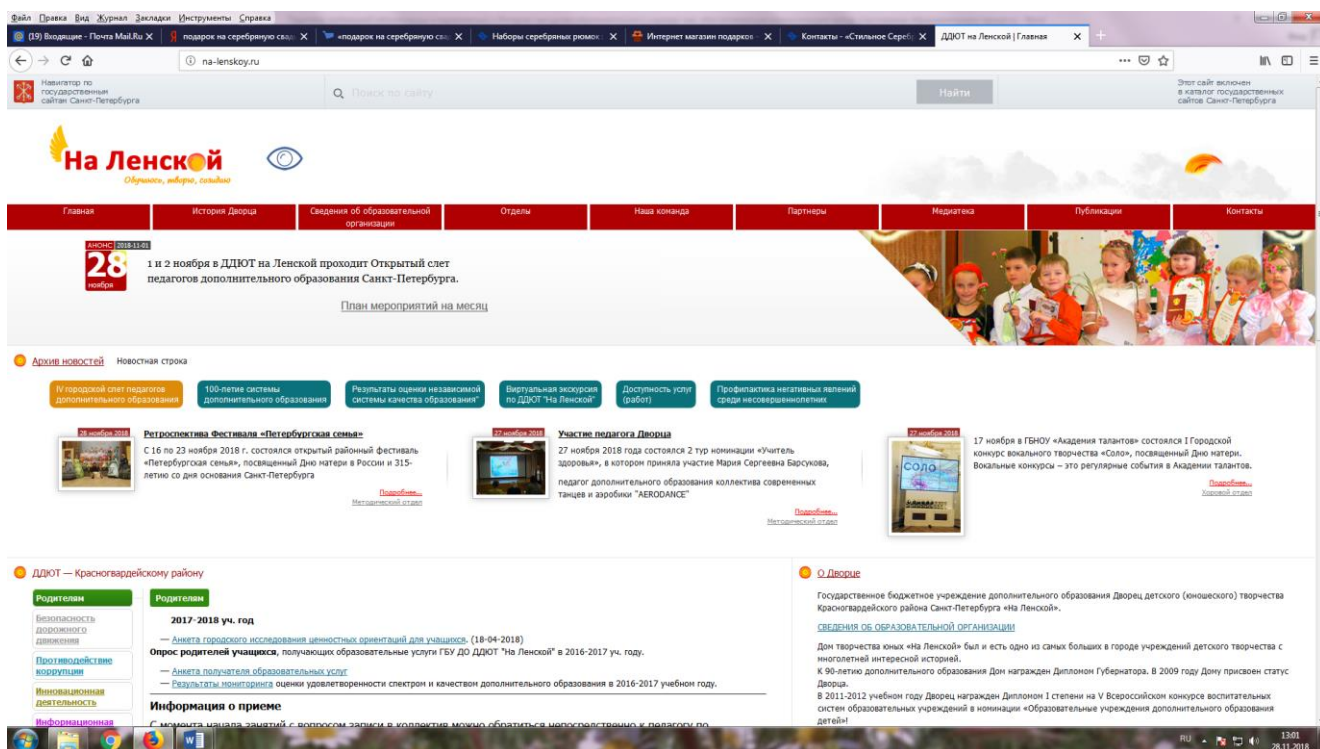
Файл Правка Вид Журнал Закладки Инструменты Справка

(19) Входящие - Почта Mail.Ru ×
подарок на серебряную свад ×
«подарок на серебряную сва ×
Наборы серебряных рюмок ×
Интернет магазин подарков ×
Контакты - «Стильное Сереб ×
ДДЮТ на Ленской | Главная ×

na-lenskoy.ru

Навигатор по государственным сайтам Санкт-Петербурга

Поиск по сайту

Найти

Этот сайт включен в каталог государственных сайтов Санкт-Петербурга

На Ленской
Общаясь, творю, созидаю

Главная | История Дворца | Сведения об образовательной организации | Отделы | Наша команда | Партнеры | Медиатека | Публикации | Контакты

АНОНС 2018-11-01
28 ноября

1 и 2 ноября в ДДЮТ на Ленской проходит Открытый слет педагогов дополнительного образования Санкт-Петербурга.

План мероприятий на месяц

Архив новостей Новостная строка

IV городской слет педагогов дополнительного образования
100-летие системы дополнительного образования
Результаты оценки независимой системы качества образования"
Виртуальная экскурсия по ДДЮТ "На Ленской"
Доступность услуг (работ)
Профилактика негативных явлений среди несовершеннолетних

28 ноября 2018
Ретроспектива Фестиваля «Петербургская семья»
С 16 по 23 ноября 2018 г. состоялся открытый районный фестиваль «Петербургская семья», посвященный Дню матери в России и 315-летию со дня основания Санкт-Петербурга
Подробнее...
Методический отдел

27 ноября 2018
Участие педагога Дворца
27 ноября 2018 года состоялся 2 тур номинации «Учитель здоровья», в котором приняла участие Мария Сергеевна Барсукова,
педагог дополнительного образования коллектива современных танцев и аэробики "AERODANCE"
Подробнее...
Методический отдел

27 ноября 2018
СОЛО
17 ноября в ГБНОУ «Академия талантов» состоялся I Городской конкурс вокального творчества «Соло», посвященный Дню матери. Вокальные конкурсы – это регулярные события в Академии талантов.
Подробнее...
Хоровой отдел

ДДЮТ — Красногвардейскому району

Родителям
Безопасность дорожного движения
Противодействие коррупции
Инновационная деятельность
Информационная

Родителям
2017-2018 уч. год
— Анкета городского исследования ценностных ориентаций для учащихся. (18-04-2018)
Опрос родителей учащихся, получающих образовательные услуги ГБУ ДО ДДЮТ "На Ленской" в 2016-2017 уч. году.
— Анкета получателя образовательных услуг
— Результаты мониторинга оценки удовлетворенности спектром и качеством дополнительного образования в 2016-2017 учебном году.

Информация о приеме
С момента начала занятий с вопросом записи в коллектив можно обратиться непосредственно к педагогу по

О Дворце
Государственное бюджетное учреждение дополнительного образования Дворец детского (юношеского) творчества Красногвардейского района Санкт-Петербурга «На Ленской».
СВЕДЕНИЯ ОБ ОБРАЗОВАТЕЛЬНОЙ ОРГАНИЗАЦИИ
Дом творчества юных «На Ленской» был и есть одно из самых больших в городе учреждений детского творчества с многолетней интересной историей.
К 90-летию дополнительного образования Дом награжден Дипломом Губернатора. В 2009 году Дому присвоен статус Дворца.
В 2011-2012 учебном году Дворец награжден Дипломом I степени на V Всероссийском конкурсе воспитательных систем образовательных учреждений в номинации «Образовательные учреждения дополнительного образования детей»!

RU 13:01 28.11.2018